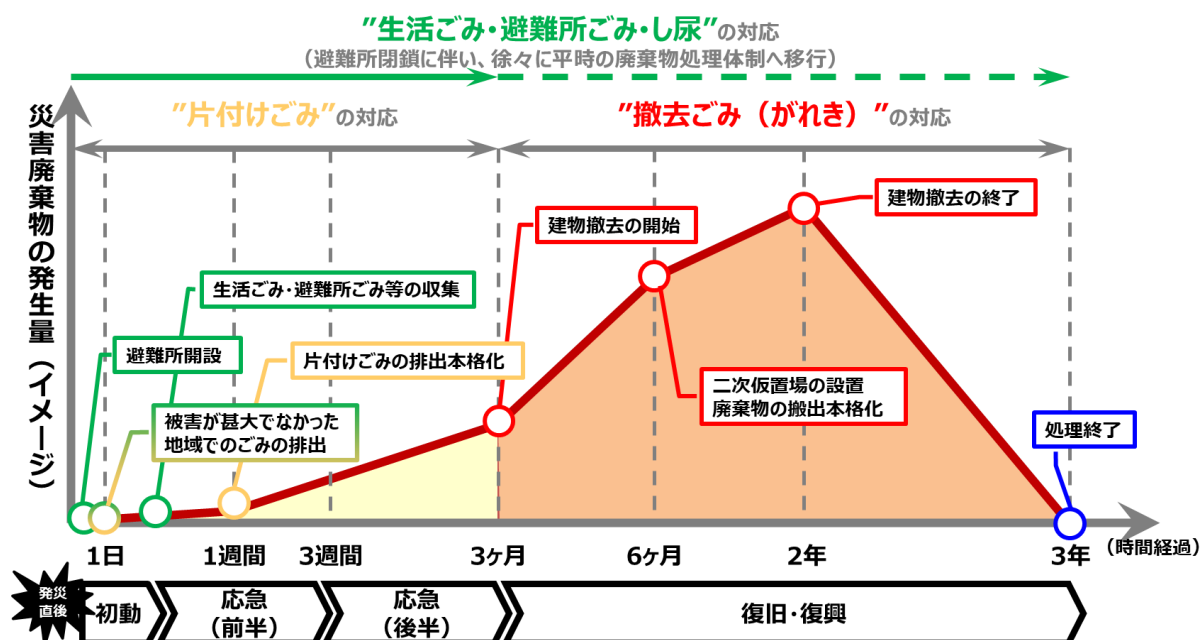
"生活ごみ・避難所ごみ・し尿"の対応
（避難所閉鎖に伴い、徐々に平時の廃棄物処理体制へ移行）

"片付けごみ"の対応

"撤去ごみ（がれき）"の対応

災害廃棄物の発生量（イメージ）

建物撤去の終了

建物撤去の開始

生活ごみ・避難所ごみ等の収集

避難所開設

片付けごみの排出本格化

二次仮置場の設置
廃棄物の搬出本格化

被害が甚大でなかった地域でのごみの排出

処理終了

1日

1週間

3週間

3ヶ月

6ヶ月

2年

3年

（時間経過）

発災直後

初動

応急（前半）

応急（後半）

復旧・復興